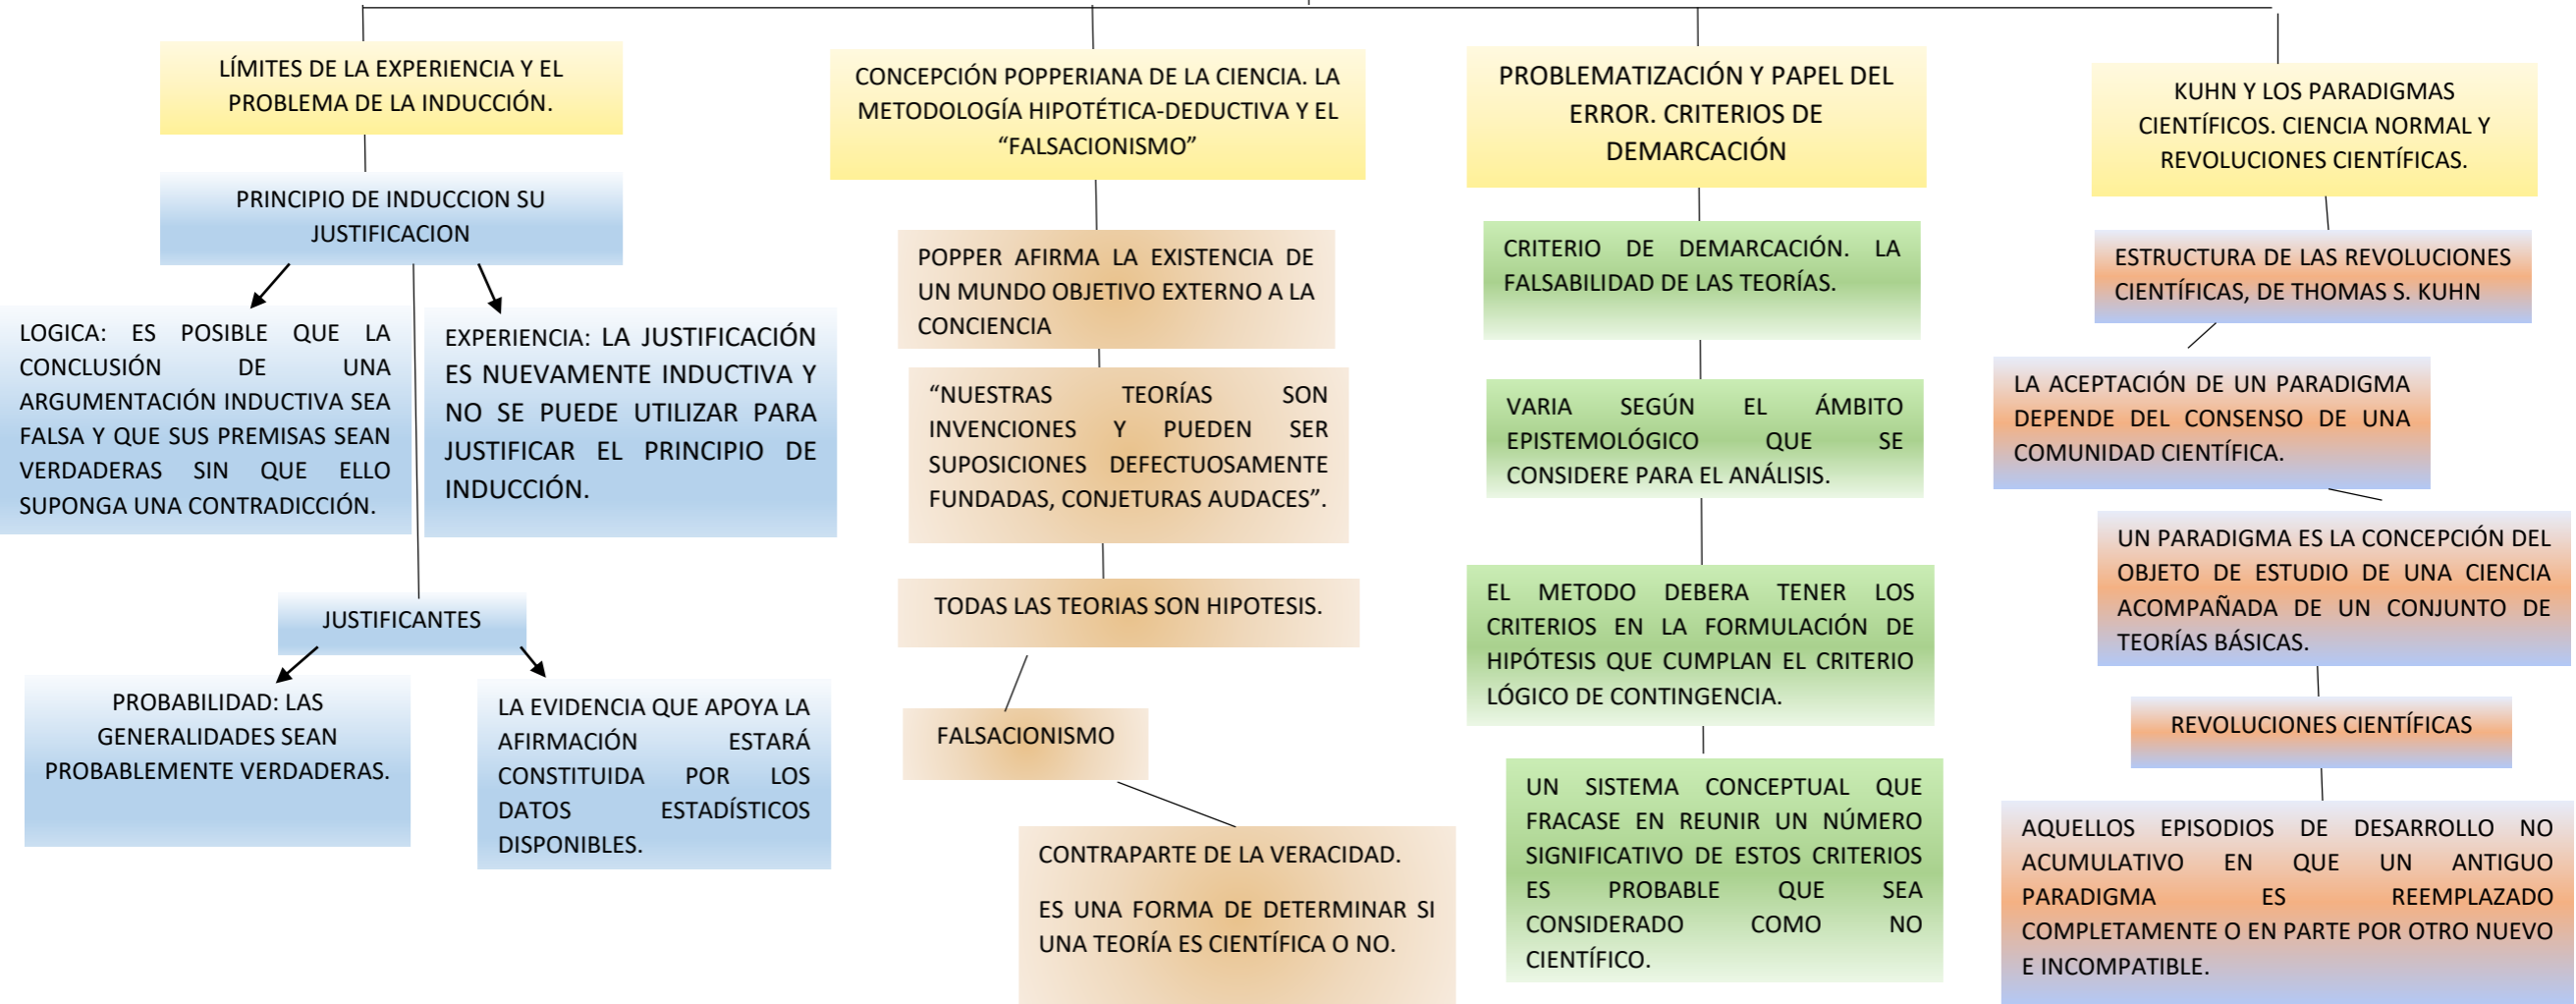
LÍMITES DE LA EXPERIENCIA Y EL PROBLEMA DE LA INDUCCIÓN.

PRINCIPIO DE INDUCCION SU JUSTIFICACION

LOGICA: ES POSIBLE QUE LA CONCLUSIÓN DE UNA ARGUMENTACIÓN INDUCTIVA SEA FALSA Y QUE SUS PREMISAS SEAN VERDADERAS SIN QUE ELLO SUPONGA UNA CONTRADICCIÓN.

EXPERIENCIA: LA JUSTIFICACIÓN ES NUEVAMENTE INDUCTIVA Y NO SE PUEDE UTILIZAR PARA JUSTIFICAR EL PRINCIPIO DE INDUCCIÓN.

JUSTIFICANTES

PROBABILIDAD: LAS GENERALIDADES SEAN PROBABLEMENTE VERDADERAS.

LA EVIDENCIA QUE APOYA LA AFIRMACIÓN ESTARÁ CONSTITUIDA POR LOS DATOS ESTADÍSTICOS DISPONIBLES.

CONCEPCIÓN POPPERIANA DE LA CIENCIA. LA METODOLOGÍA HIPOTÉTICA-DEDUCTIVA Y EL “FALSACIONISMO”

POPPER AFIRMA LA EXISTENCIA DE UN MUNDO OBJETIVO EXTERNO A LA CONCIENCIA

“NUESTRAS TEORÍAS SON INVENCIONES Y PUEDEN SER SUPOSICIONES DEFECTUOSAMENTE FUNDADAS, CONJETURAS AUDACES”.

TODAS LAS TEORIAS SON HIPOTESIS.

FALSACIONISMO

CONTRAPARTE DE LA VERACIDAD.

ES UNA FORMA DE DETERMINAR SI UNA TEORÍA ES CIENTÍFICA O NO.

PROBLEMATIZACIÓN Y PAPEL DEL ERROR. CRITERIOS DE DEMARCACIÓN

CRITERIO DE DEMARCACIÓN. LA FALSABILIDAD DE LAS TEORÍAS.

VARIA SEGÚN EL ÁMBITO EPISTEMOLÓGICO QUE SE CONSIDERE PARA EL ANÁLISIS.

EL METODO DEBERA TENER LOS CRITERIOS EN LA FORMULACIÓN DE HIPÓTESIS QUE CUMPLAN EL CRITERIO LÓGICO DE CONTINGENCIA.

UN SISTEMA CONCEPTUAL QUE FRACASE EN REUNIR UN NÚMERO SIGNIFICATIVO DE ESTOS CRITERIOS ES PROBABLE QUE SEA CONSIDERADO COMO NO CIENTÍFICO.

KUHN Y LOS PARADIGMAS CIENTÍFICOS. CIENCIA NORMAL Y REVOLUCIONES CIENTÍFICAS.

ESTRUCTURA DE LAS REVOLUCIONES CIENTÍFICAS, DE THOMAS S. KUHN

LA ACEPTACIÓN DE UN PARADIGMA DEPENDE DEL CONSENSO DE UNA COMUNIDAD CIENTÍFICA.

UN PARADIGMA ES LA CONCEPCIÓN DEL OBJETO DE ESTUDIO DE UNA CIENCIA ACOMPAÑADA DE UN CONJUNTO DE TEORÍAS BÁSICAS.

REVOLUCIONES CIENTÍFICAS

AQUELLOS EPISODIOS DE DESARROLLO NO ACUMULATIVO EN QUE UN ANTIGUO PARADIGMA ES REEMPLAZADO COMPLETAMENTE O EN PARTE POR OTRO NUEVO E INCOMPATIBLE.